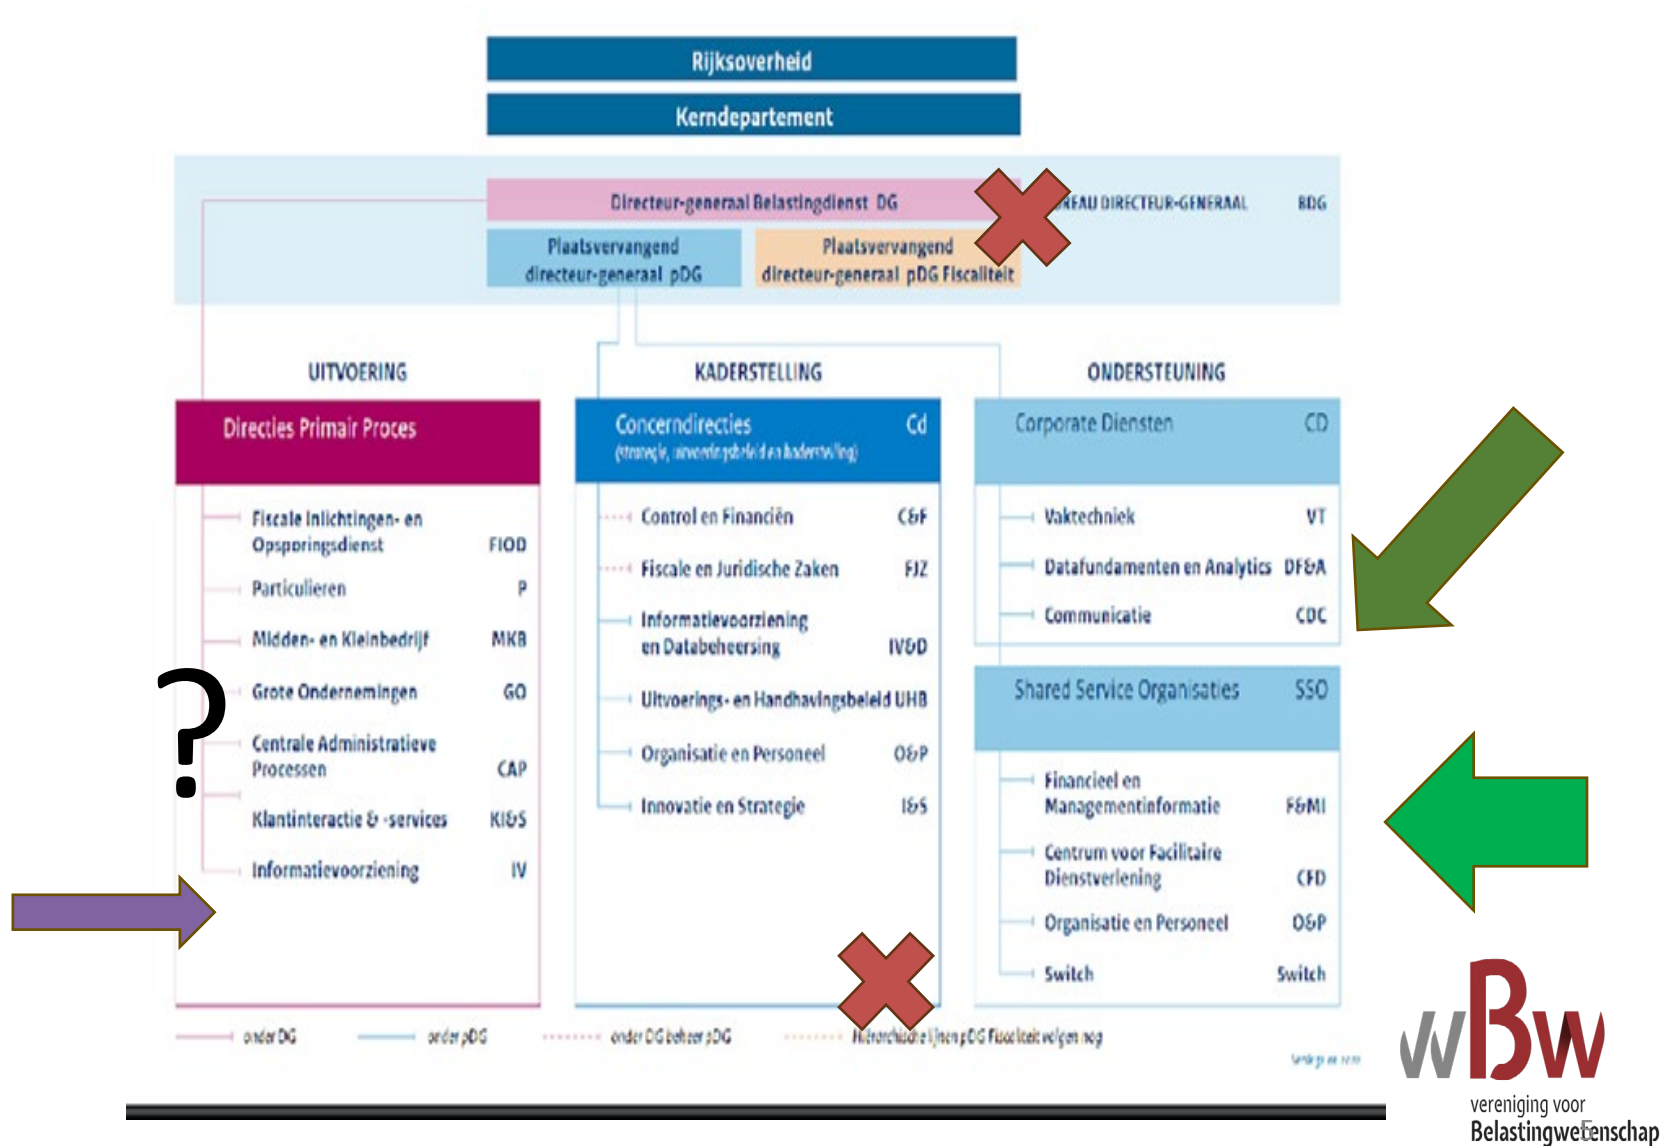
Rijksoverheid

Kerndepartement

Directeur-generaal Belastingdienst DG

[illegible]REAU DIRECTEUR-GENERAAL BDG

Plaatsvervangend directeur-generaal pDG

Plaatsvervangend directeur-generaal pDG Fiscaliteit

UITVOERING

Directies Primair Proces

Fiscale Inlichtingen- en Opsporingsdienst FIOD

Particulieren P

Midden- en Kleinbedrijf MKB

Grote Ondernemingen GO

Centrale Administratieve Processen CAP

Klantinteractie & -services KI&S

Informatievoorziening IV

?

KADERSTELLING

Concerndirecties Cd
(strategie, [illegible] en kaderstelling)

Control en Financiën C&F

Fiscale en Juridische Zaken FJZ

Informatievoorziening en Databeheersing IV&D

Uitvoerings- en Handhavingsbeleid UHB

Organisatie en Personeel O&P

Innovatie en Strategie I&S

ONDERSTEUNING

Corporate Diensten CD

Vaktechniek VT

Datafundamenten en Analytics DF&A

Communicatie CDC

Shared Service Organisaties SSO

Financieel en Managementinformatie F&MI

Centrum voor Facilitaire Dienstverlening CFD

Organisatie en Personeel O&P

Switch Switch

onder DG onder pDG onder DG beheer pDG Hiërarchische lijnen pDG Fiscaliteit volgen nog

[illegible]

wBw
vereniging voor
Belastingwetenschap